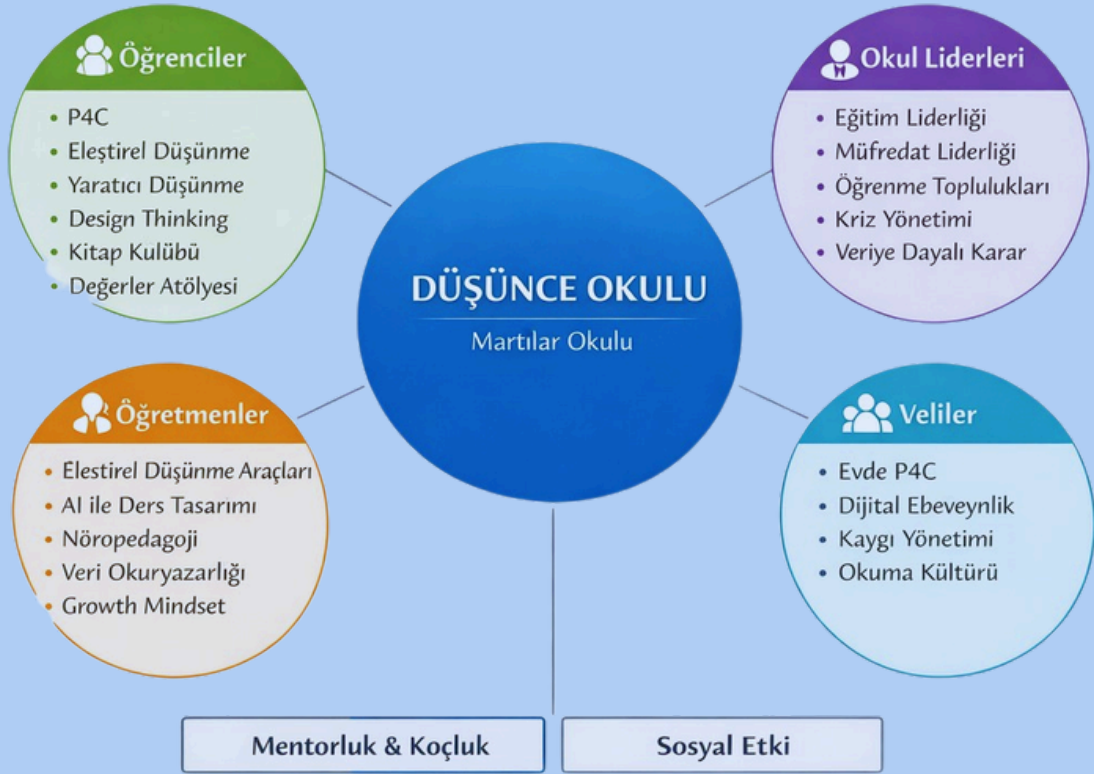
Öğrenciler

- P4C
- Eleştirel Düşünme
- Yaratıcı Düşünme
- Design Thinking
- Kitap Kulübü
- Değerler Atölyesi

Okul Liderleri

- Eğitim Liderliği
- Müfredat Liderliği
- Öğrenme Toplulukları
- Kriz Yönetimi
- Veriye Dayalı Karar

DÜŞÜNCE OKULU

Martılar Okulu

Öğretmenler

- Elestirel Düşünme Araçları
- AI ile Ders Tasarımı
- Nöropedagoji
- Veri Okuryazarlığı
- Growth Mindset

Veliler

- Evde P4C
- Dijital Ebeveynlik
- Kaygı Yönetimi
- Okuma Kültürü

Mentorluk & Koçluk

Sosyal Etki